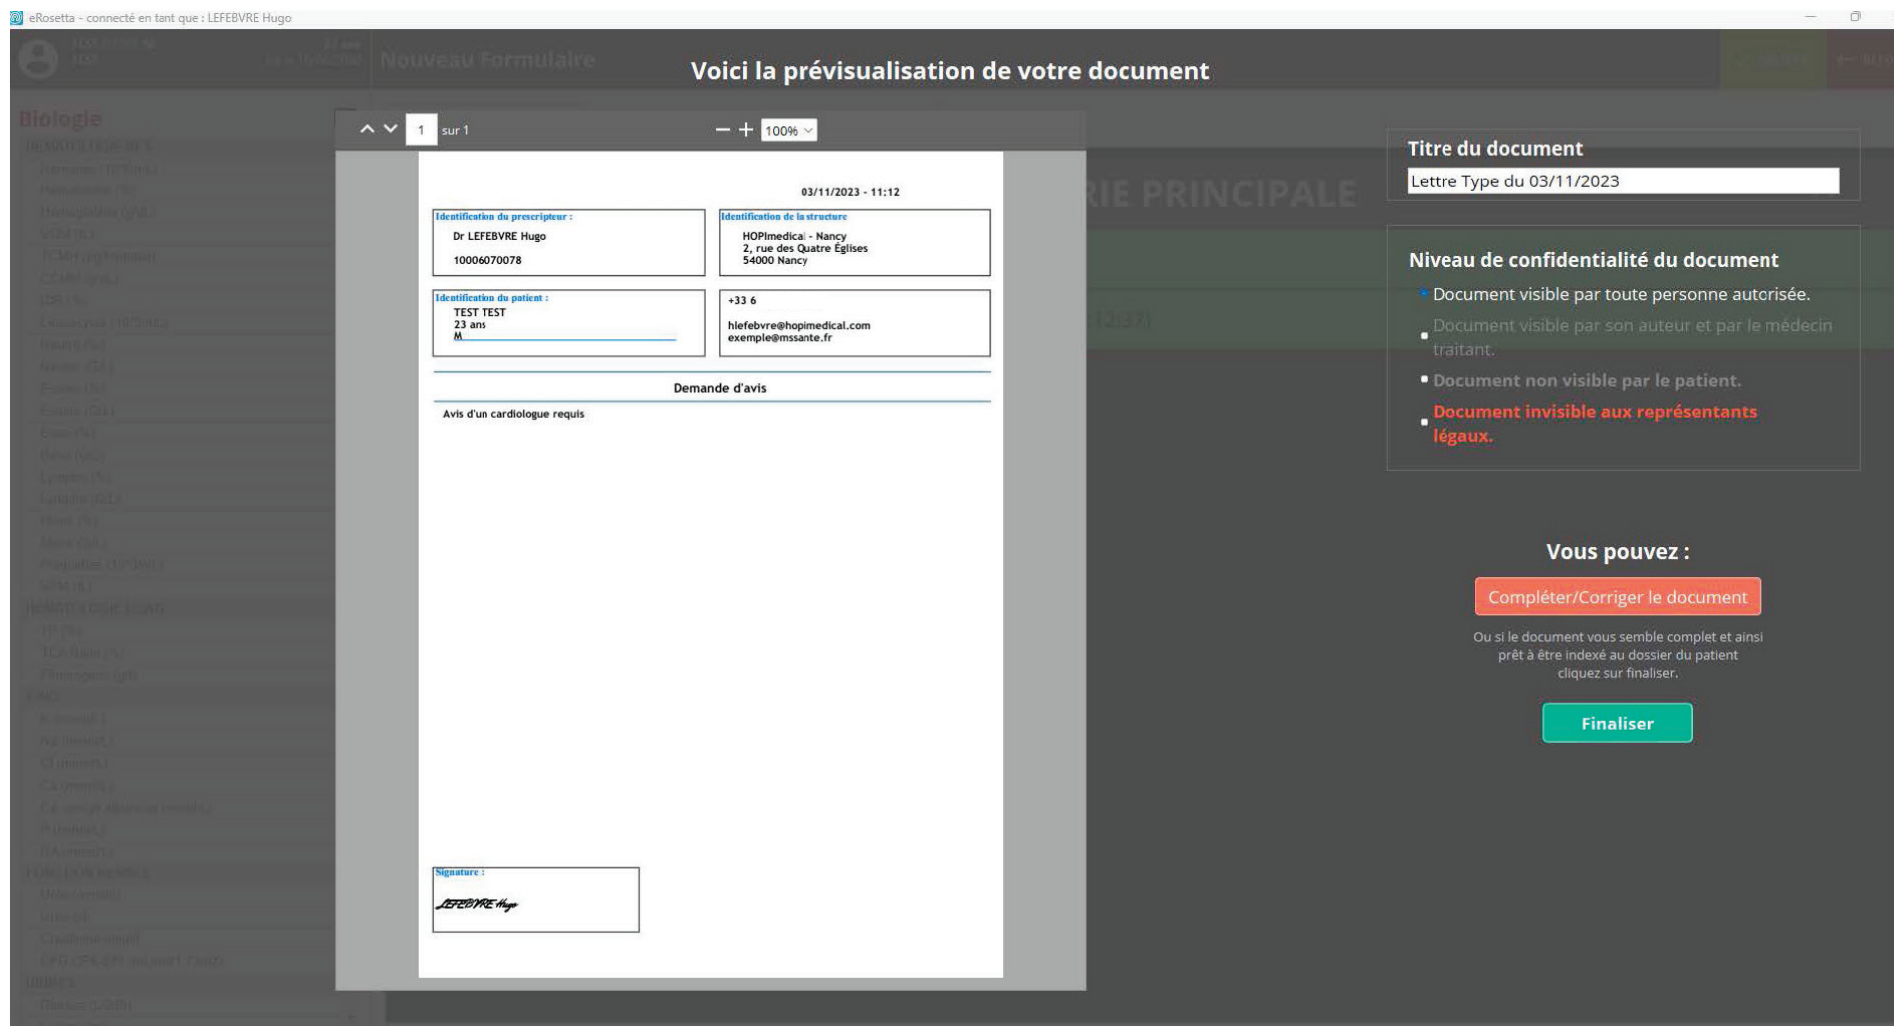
eRosetta - connecté en tant que : LEFEBVRE Hugo

Nouveau Formulaire

Voici la prévisualisation de votre document

Biologie

1 sur 1

100%

03/11/2023 - 11:12

Identification du prescripteur :
Dr LEFEBVRE Hugo
10006070078

Identification de la structure
HOPImedical - Nancy
2, rue des Quatre Églises
54000 Nancy

Identification du patient :
TEST TEST
23 ans
M

+33 6
hlefebvre@hopimedical.com
exemple@mssante.fr

Demande d'avis

Avis d'un cardiologue requis

Signature :
LEFEBVRE Hugo

RIE PRINCIPALE

Titre du document

Lettre Type du 03/11/2023

Niveau de confidentialité du document

Document visible par toute personne autorisée.

Document visible par son auteur et par le médecin traitant.

Document non visible par le patient.

Document invisible aux représentants légaux.

Vous pouvez :

Compléter/Corriger le document

Ou si le document vous semble complet et ainsi prêt à être indexé au dossier du patient cliquez sur finaliser.

Finaliser